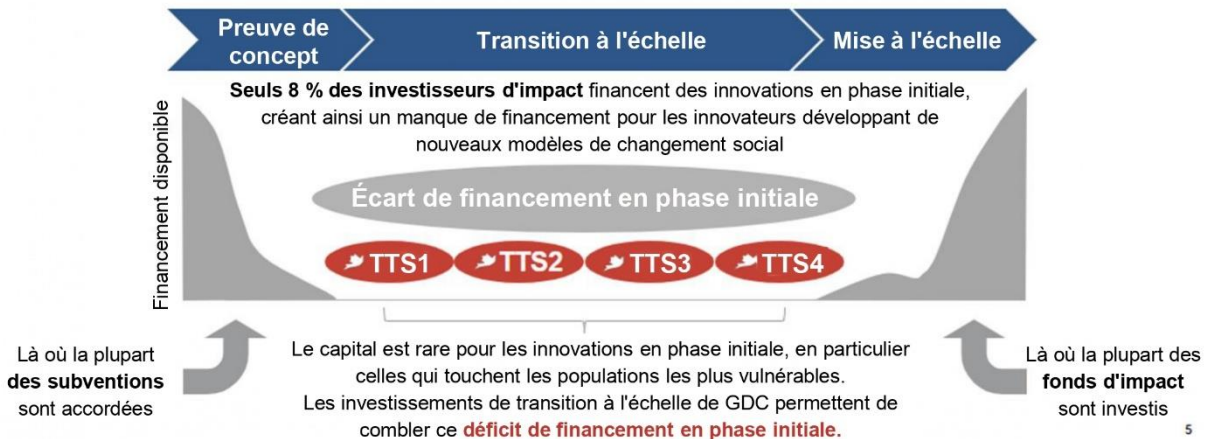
Preuve de concept

Transition à l'échelle

Mise à l'échelle

**Seuls 8 % des investisseurs d'impact** financent des innovations en phase initiale, créant ainsi un manque de financement pour les innovateurs développant de nouveaux modèles de changement social

Financement disponible

Écart de financement en phase initiale

TTS1 TTS2 TTS3 TTS4

Là où la plupart **des subventions** sont accordées

Le capital est rare pour les innovations en phase initiale, en particulier celles qui touchent les populations les plus vulnérables. Les investissements de transition à l'échelle de GDC permettent de combler ce **déficit de financement en phase initiale.**

Là où la plupart des **fonds d'impact** sont investis

5